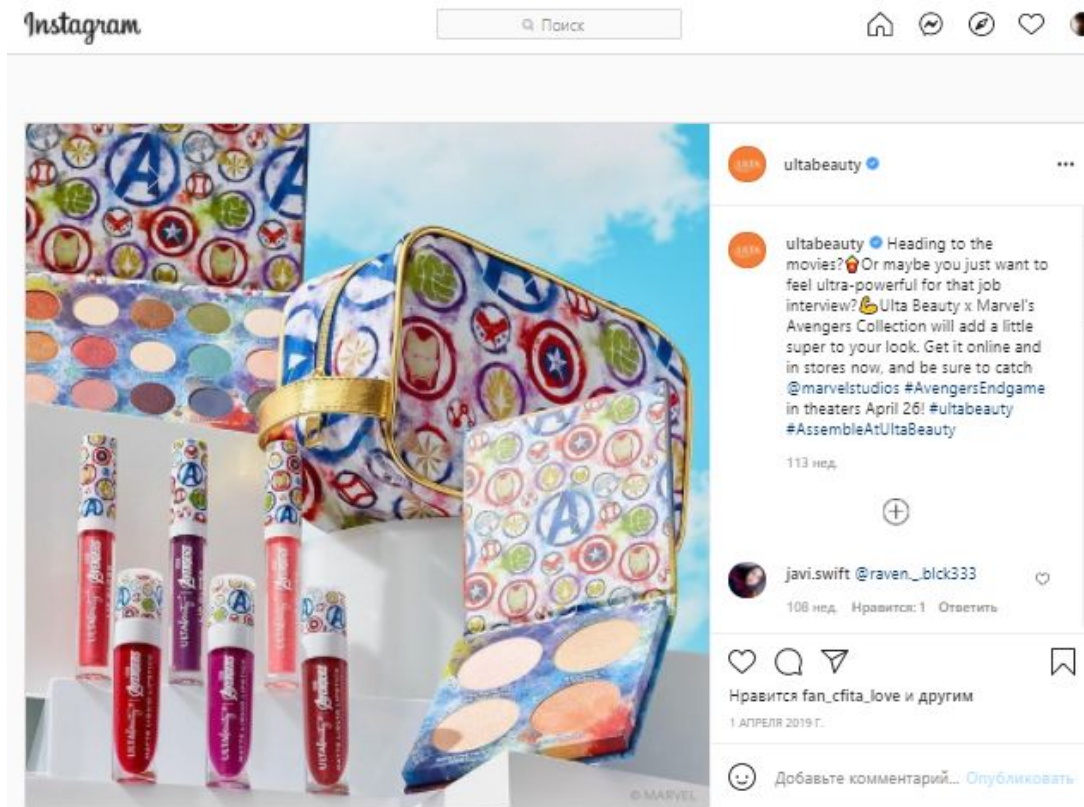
Instagram

Поиск

ULTA

ultabeauty

ULTA

ultabeauty Heading to the movies? Or maybe you just want to feel ultra-powerful for that job interview? Ulta Beauty x Marvel's Avengers Collection will add a little super to your look. Get it online and in stores now, and be sure to catch @marvelstudios #AvengersEndgame in theaters April 26! #ultabeauty #AssembleAtUltaBeauty

113 нед.

javi.swift @raven._.blck333

108 нед. Нравится: 1 Ответить

Нравится fan_cfita_love и другим

1 АПРЕЛЯ 2019 Г.

Добавьте комментарий... Опубликовать

© MARVEL